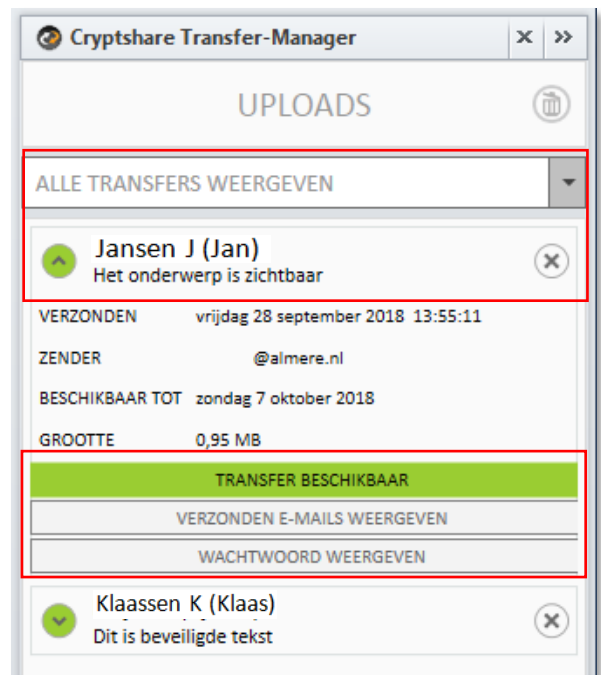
Cryptshare Transfer-Manager

UPLOADS

ALLE TRANSFERS WEERGEVEN

Jansen J (Jan)
Het onderwerp is zichtbaar

VERZONDEN vrijdag 28 september 2018 13:55:11

ZENDER @almere.nl

BESCHIKBAAR TOT zondag 7 oktober 2018

GROOTTE 0,95 MB

TRANSFER BESCHIKBAAR

VERZONDEN E-MAILS WEERGEVEN

WACHTWOORD WEERGEVEN

Klaassen K (Klaas)
Dit is beveiligde tekst